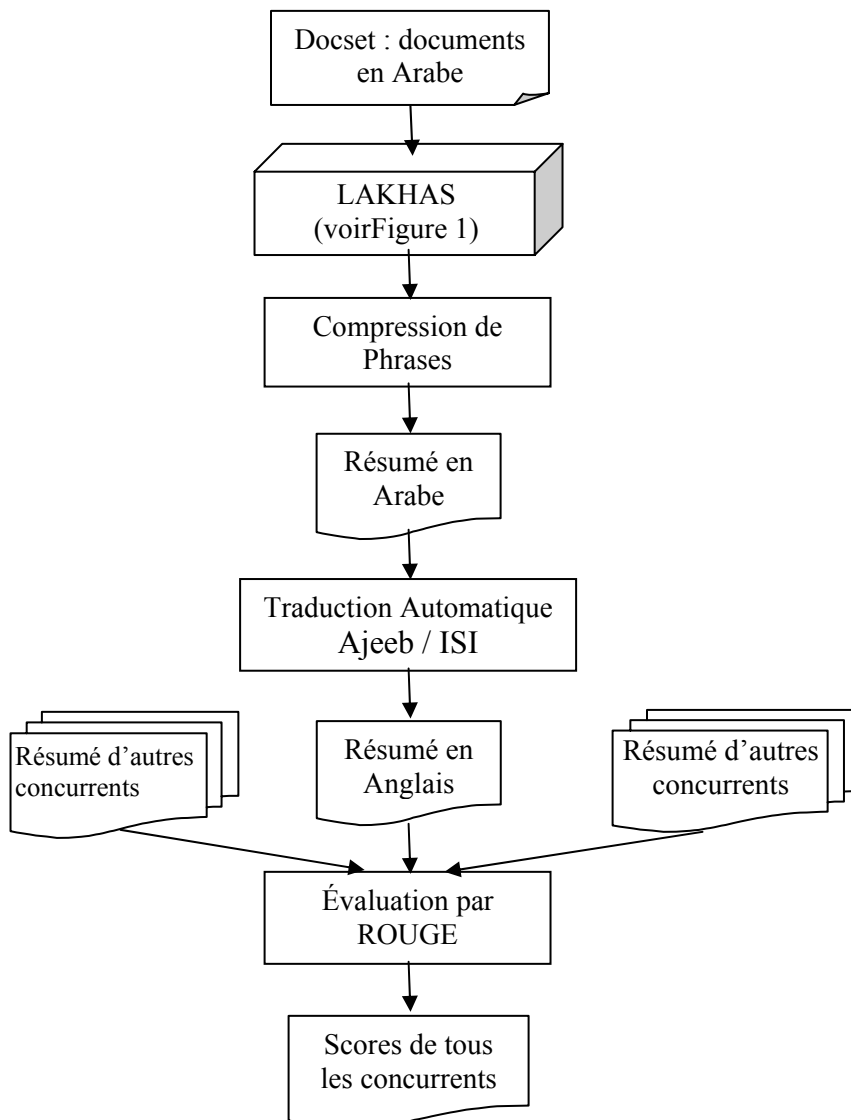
Docset : documents en Arabe

LAKHAS (voirFigure 1)

Compression de Phrases

Résumé en Arabe

Traduction Automatique Ajeeb / ISI

Résumé d'autres concurrents

Résumé en Anglais

Résumé d'autres concurrents

Évaluation par ROUGE

Scores de tous les concurrents